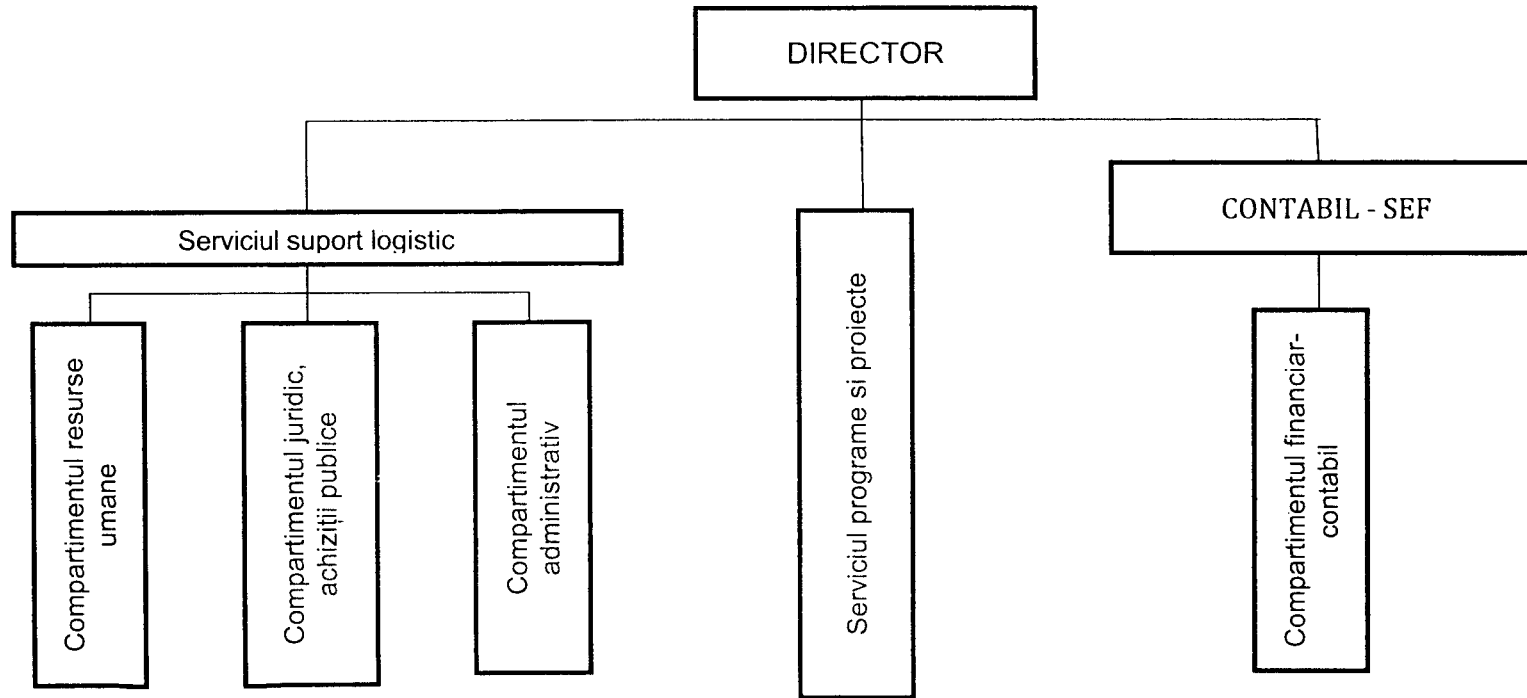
DIRECTOR

Serviciul suport logistic

Compartimentul resurse umane

Compartimentul juridic, achiziții publice

Compartimentul administrativ

Serviciul programe si proiecte

CONTABIL - SEF

Compartimentul financiar-contabil